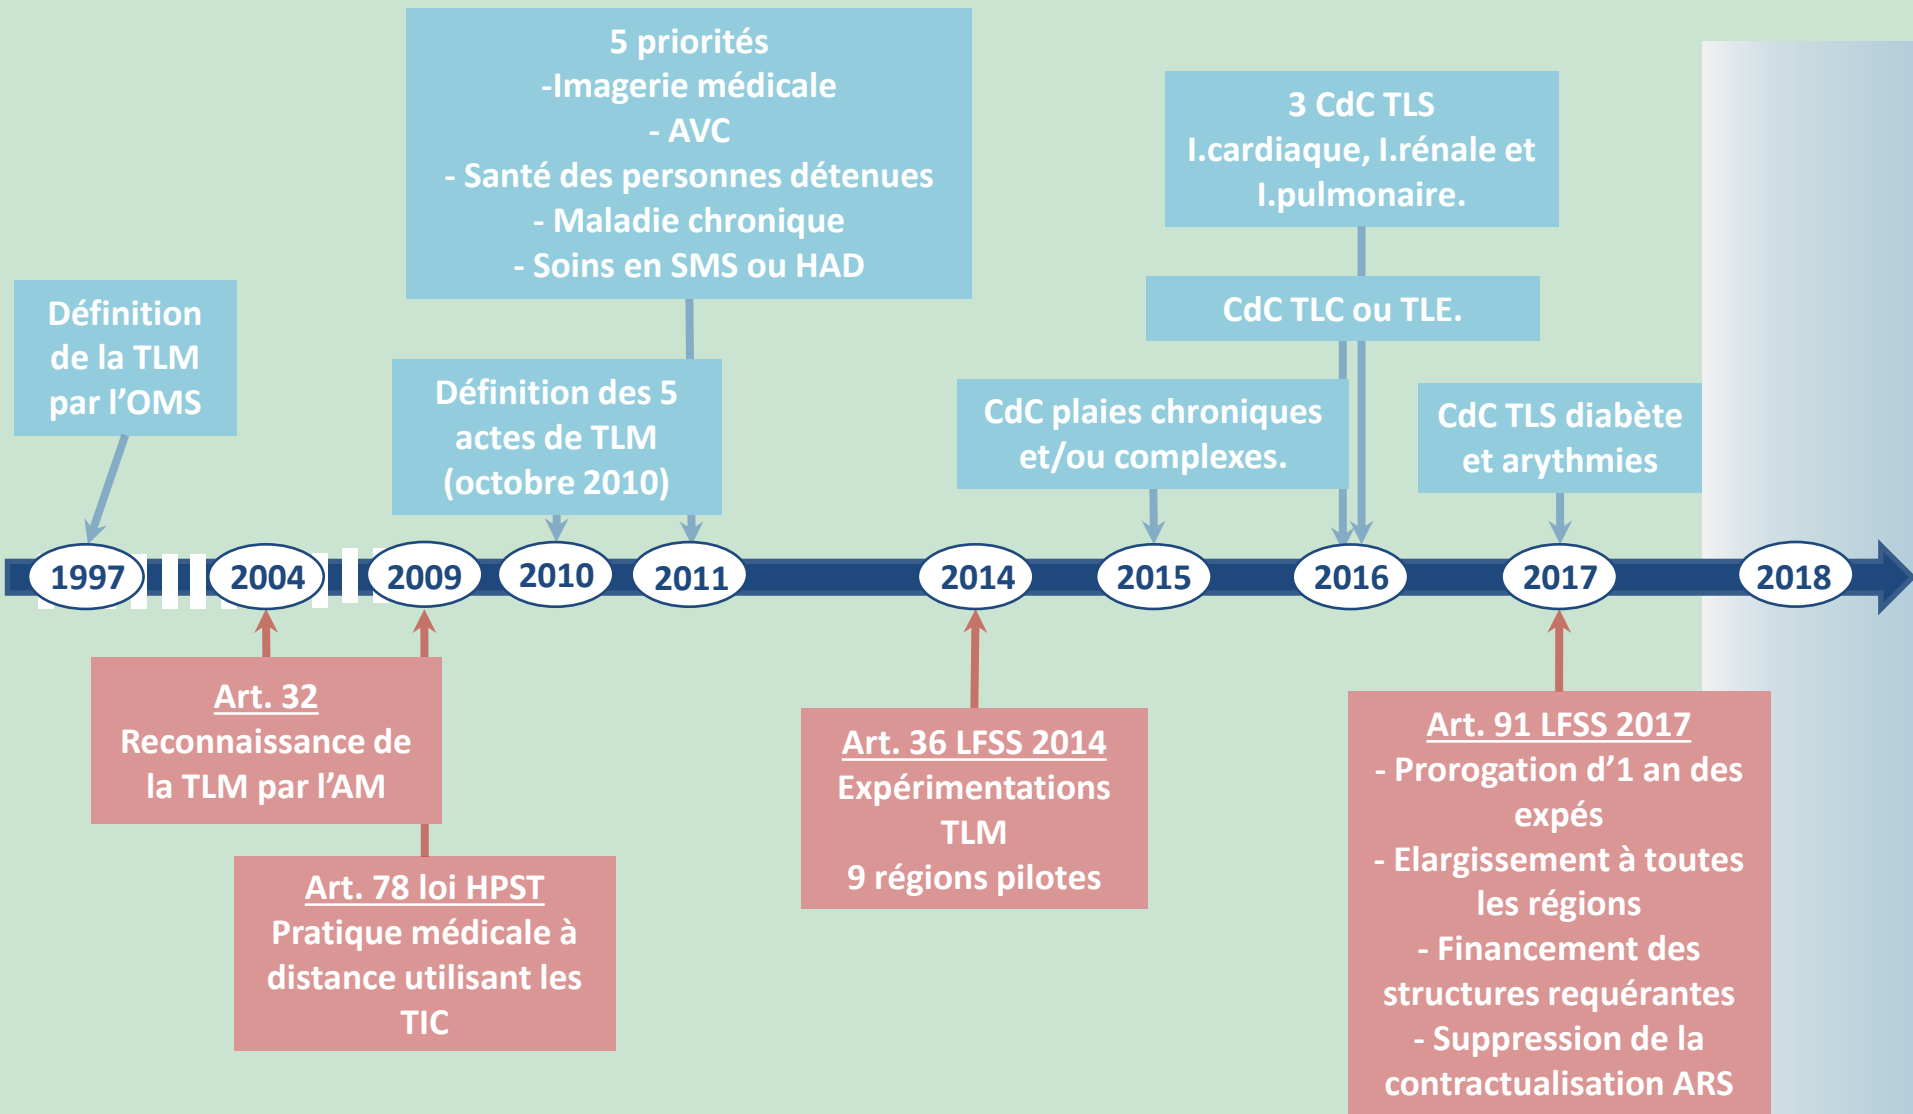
5 priorités
-Imagerie médicale
- AVC
- Santé des personnes détenues
- Maladie chronique
- Soins en SMS ou HAD

3 CdC TLS
I.cardiaque, I.rénale et I.pulmonaire.

Définition de la TLM par l'OMS

CdC TLC ou TLE.

Définition des 5 actes de TLM (octobre 2010)

CdC plaies chroniques et/ou complexes.

CdC TLS diabète et arythmies

1997

2004

2009

2010

2011

2014

2015

2016

2017

2018

Art. 32
Reconnaissance de la TLM par l'AM

Art. 78 loi HPST
Pratique médicale à distance utilisant les TIC

Art. 36 LFSS 2014
Expérimentations TLM
9 régions pilotes

Art. 91 LFSS 2017
- Prorogation d'1 an des expés
- Elargissement à toutes les régions
- Financement des structures requérantes
- Suppression de la contractualisation ARS